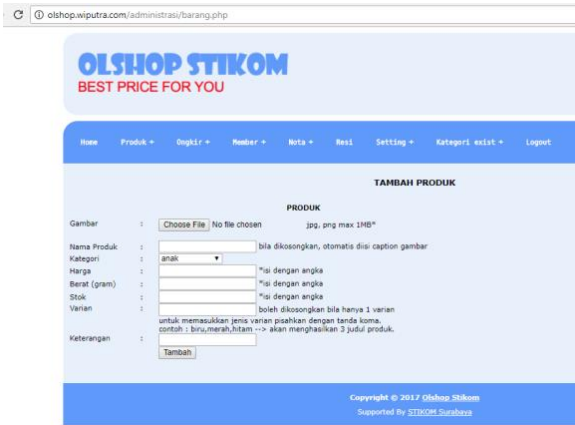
C ⓘ olshop.wiputra.com/administrasi/barang.php

OLSHOP STIKOM
BEST PRICE FOR YOU

Home Produk + Ongkir + Member + Nota + Resi Setting + Kategori exist + Logout

TAMBAH PRODUK

PRODUK

Gambar : Choose File No file chosen jpg, png max 1MB*

Nama Produk : bila dikosongkan, otomatis diisi caption gambar
Kategori : anak
Harga : *isi dengan angka
Berat (gram) : *isi dengan angka
Stok : *isi dengan angka
Varian : boleh dikosongkan bila hanya 1 varian
untuk memasukkan jenis varian pisahkan dengan tanda koma.
contoh : biru,merah,hitam --> akan menghasilkan 3 judul produk.
Keterangan :
Tambah

Copyright © 2017 Olshop Stikom
Supported By STIKOM Surabaya